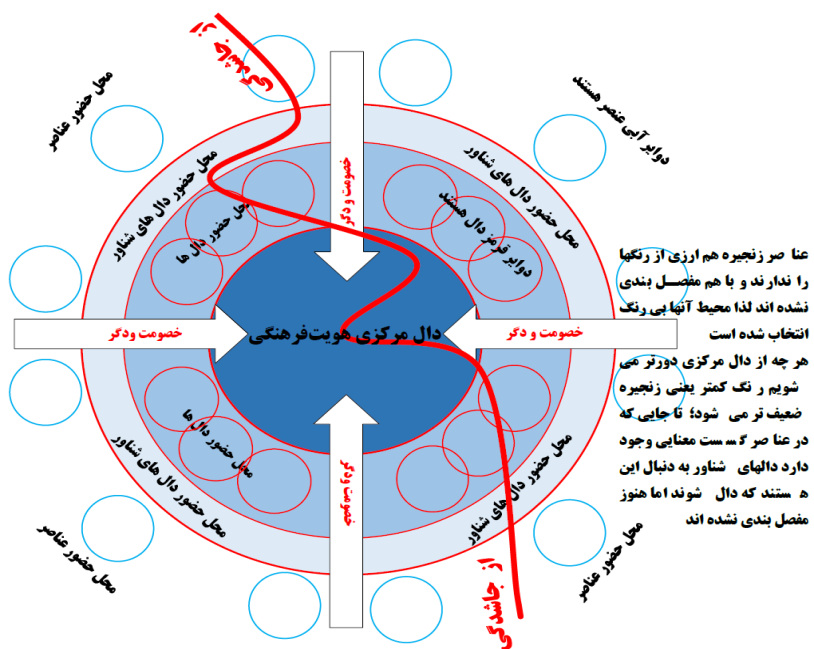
از مرکز

محل حضور عناصر

دوایر آبی عنصر هستند

محل حضور دال های شناور

خصومت و دگر

دوایر قرمز دال هستند

محل حضور دال های شناور

محل حضور دال ها

خصومت ودگر

دال مرکزی هویت‌فرهنگی

خصومت و دگر

عنا صر زنجیره هم ارزی از رنگها را ندارند و با هم مفصل بندی نشده اند لذا محیط آنها بی رنگ انتخاب شده است
هر چه از دال مرکزی دورتر می شویم ر نگ کمتر یعنی زنجیره ضعیف تر می شود؛ تا جایی که در عنا صر گ سست معنایی وجود دارد دالهای شناور به دنبال این ه ستند که دال شوند اما هنوز مفصل بندی نشده اند

محل حضور دال ها

خصومت و دگر

محل حضور دال های شناور

محل حضور دال های شناور

محل حضور عناصر

محل حضور عناصر

محل حضور عناصر

از حاشیه